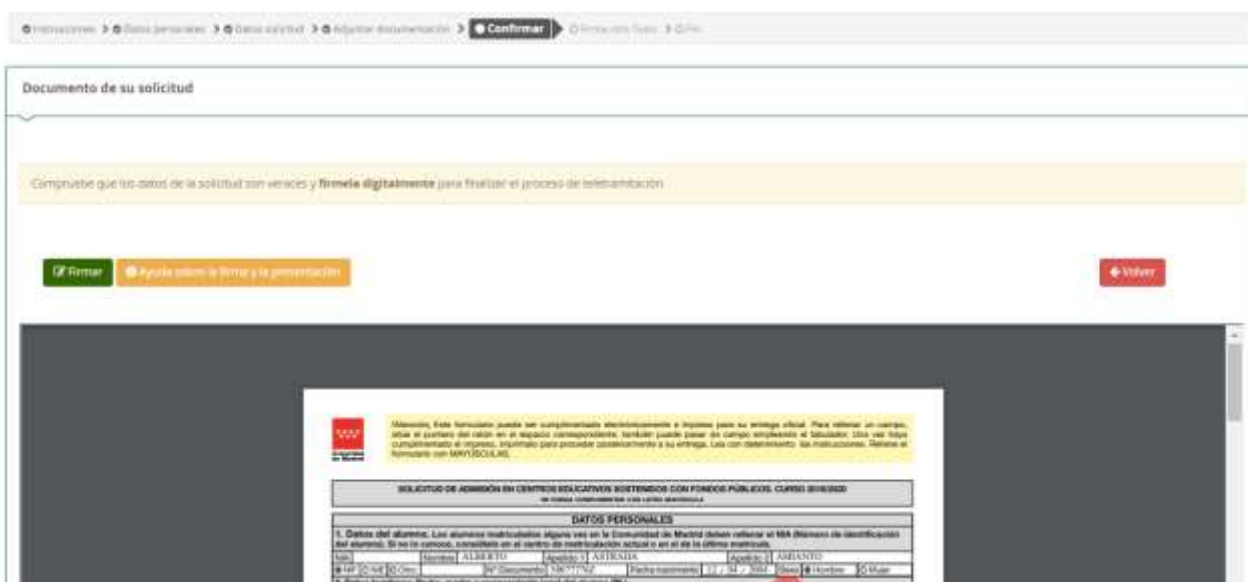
Instrucciones > Datos personales > Datos solicitud > Adjuntar documentación > Confirmar > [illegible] > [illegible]

Documento de su solicitud

Compruebe que los datos de la solicitud son veraces y firmela digitalmente para finalizar el proceso de teletramitación.

Firmar

Ayuda sobre la firma y la presentación

Volver

¡Atención! Este formulario puede ser cumplimentado electrónicamente e impreso para su entrega oficial. Para rellenar un campo, sitúe el puntero del ratón en el espacio correspondiente, también puede pasar de campo empleando el tabulador. Una vez haya cumplimentado el impreso, imprímalo para proceder posteriormente a su entrega. Lea con detenimiento las instrucciones. Rellene el formulario con MAYÚSCULAS.

Comunidad de Madrid

SOLICITUD DE ADMISIÓN EN CENTROS EDUCATIVOS SOSTENIDOS CON FONDOS PÚBLICOS. CURSO 20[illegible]/20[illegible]

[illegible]

DATOS PERSONALES

1. Datos del alumno. Los alumnos matriculados alguna vez en la Comunidad de Madrid deben rellenar el NIA (Número de identificación del alumno). Si no lo conoce, consúltelo en el centro de matriculación actual o en el de la última matrícula.

| NIA | | Nombre | ALBERTO | Apellido 1 | ASTRADA | Apellido 2 | ARIANTO |
|---|---|---|---|---|---|---|---|
| NIF | NIE | Otro | Nº Documento | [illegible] | Fecha nacimiento | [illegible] | Sexo | Hombre | Mujer |